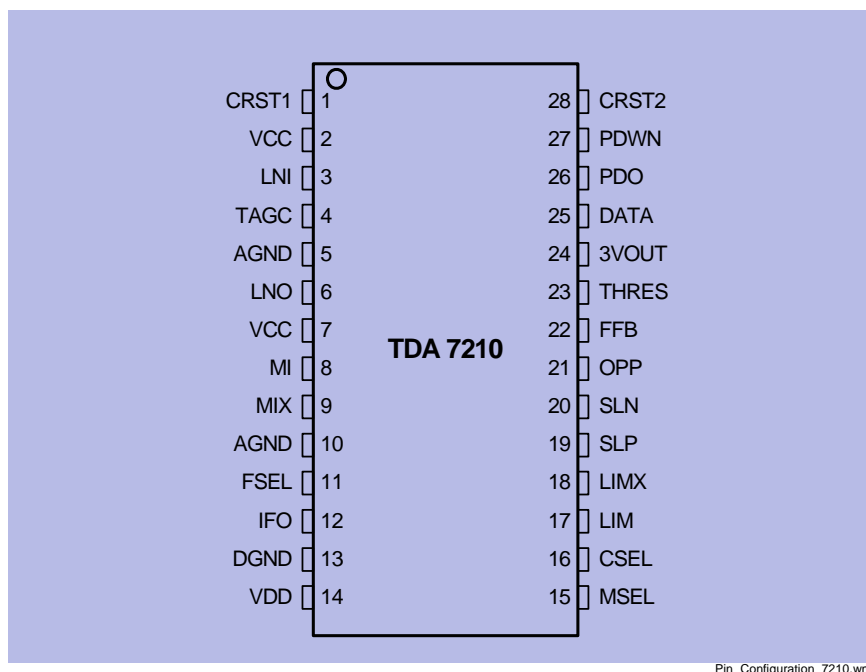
CRST1 1
VCC 2
LNI 3
TAGC 4
AGND 5
LNO 6
VCC 7
MI 8
MIX 9
AGND 10
FSEL 11
IFO 12
DGND 13
VDD 14

TDA 7210

28 CRST2
27 PDWN
26 PDO
25 DATA
24 3VOUT
23 THRES
22 FFB
21 OPP
20 SLN
19 SLP
18 LIMX
17 LIM
16 CSEL
15 MSEL

Pin_Configuration_7210.wr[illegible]